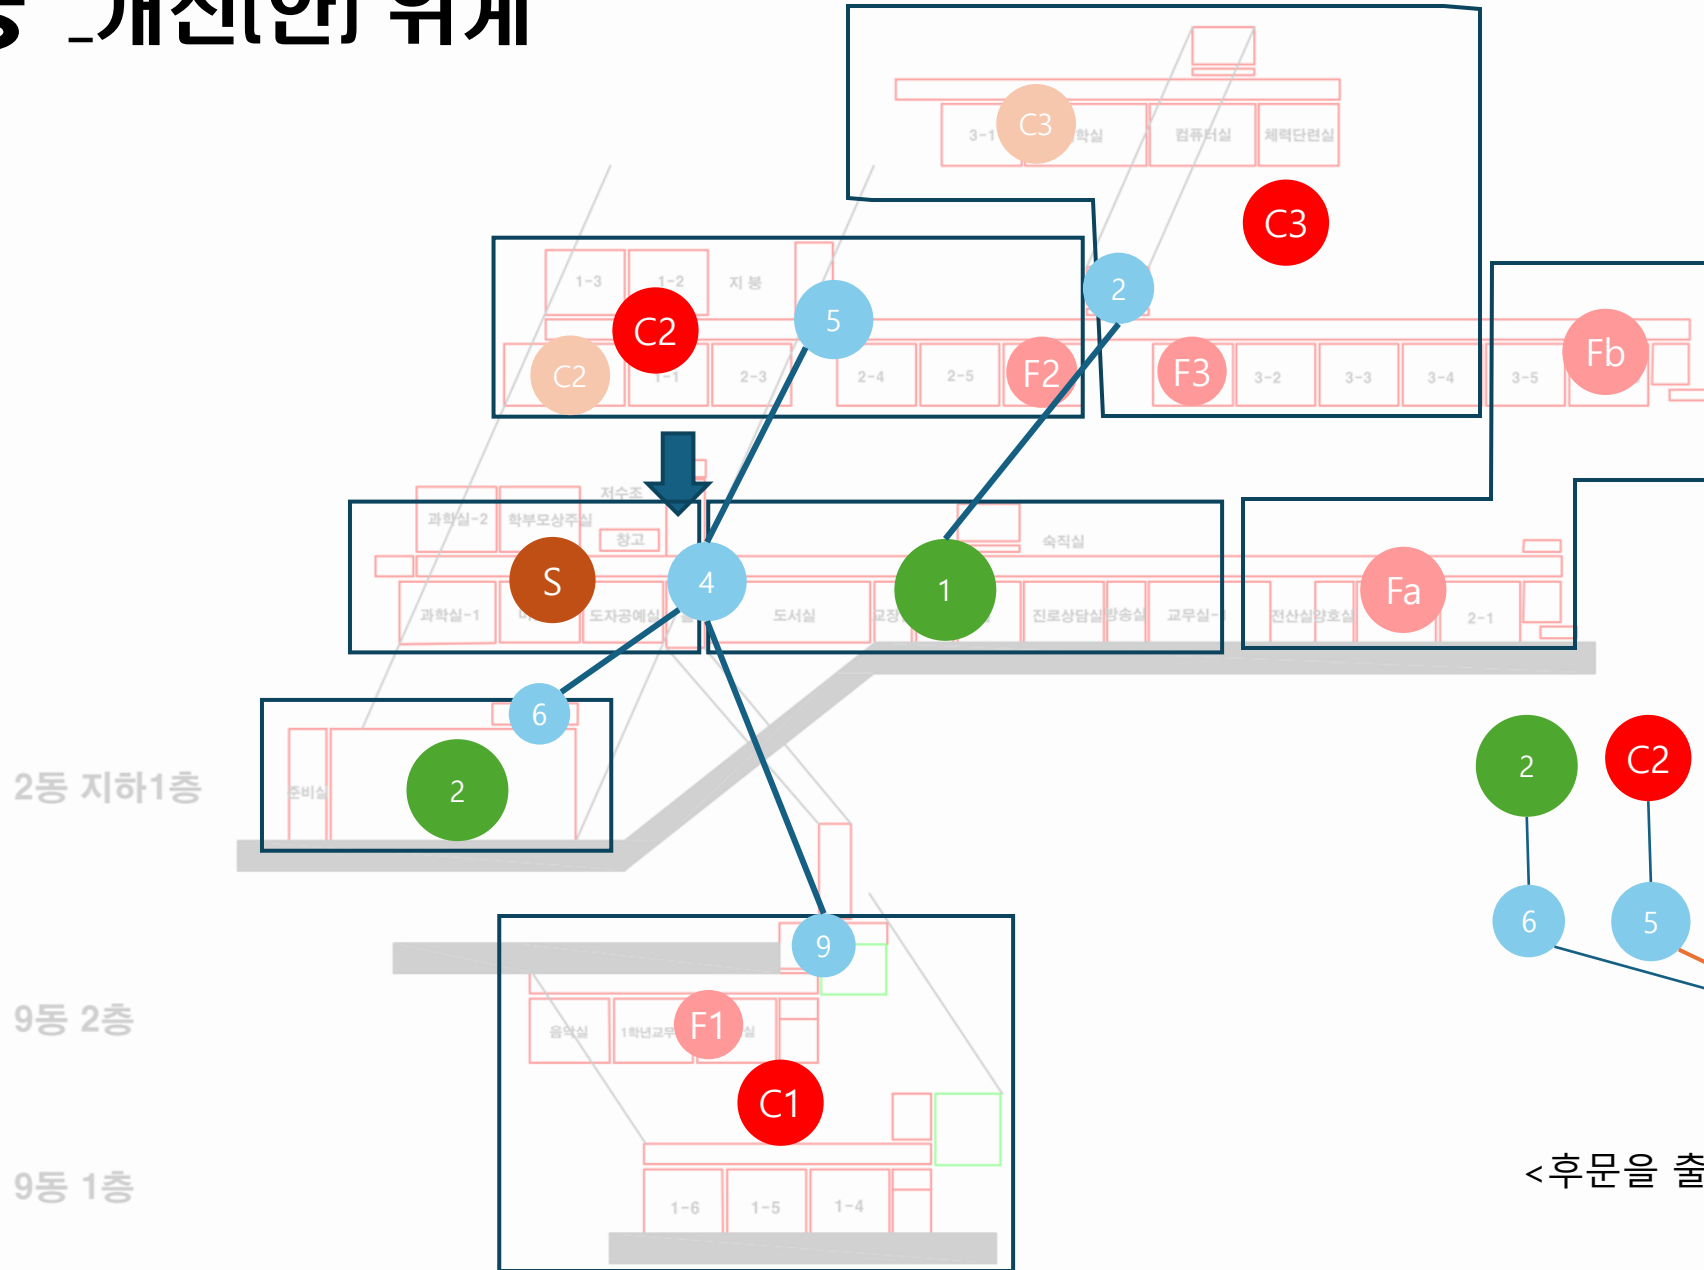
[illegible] _개선(안) 위계

3-1 C3 학실 컴퓨터실 체력단련실

C3

1-3 1-2 지 붕

C2 5 2

C2 1-1 2-3 2-4 2-5 F2 F3 3-2 3-3 3-4 3-5 Fb

저수조

과학실-2 학부모상주실 창고

숙직실

S 4 1

과학실-1 도자공예실 도서실 교장 진로상담실 방송실 교무실 전산실 양호실 Fa 2-1

6

2동 지하1층 준비실 2

2 C2

6 5

9

9동 2층 음악실 1학년교무 F1 실

C1

9동 1층 1-6 1-5 1-4

<후문을 출